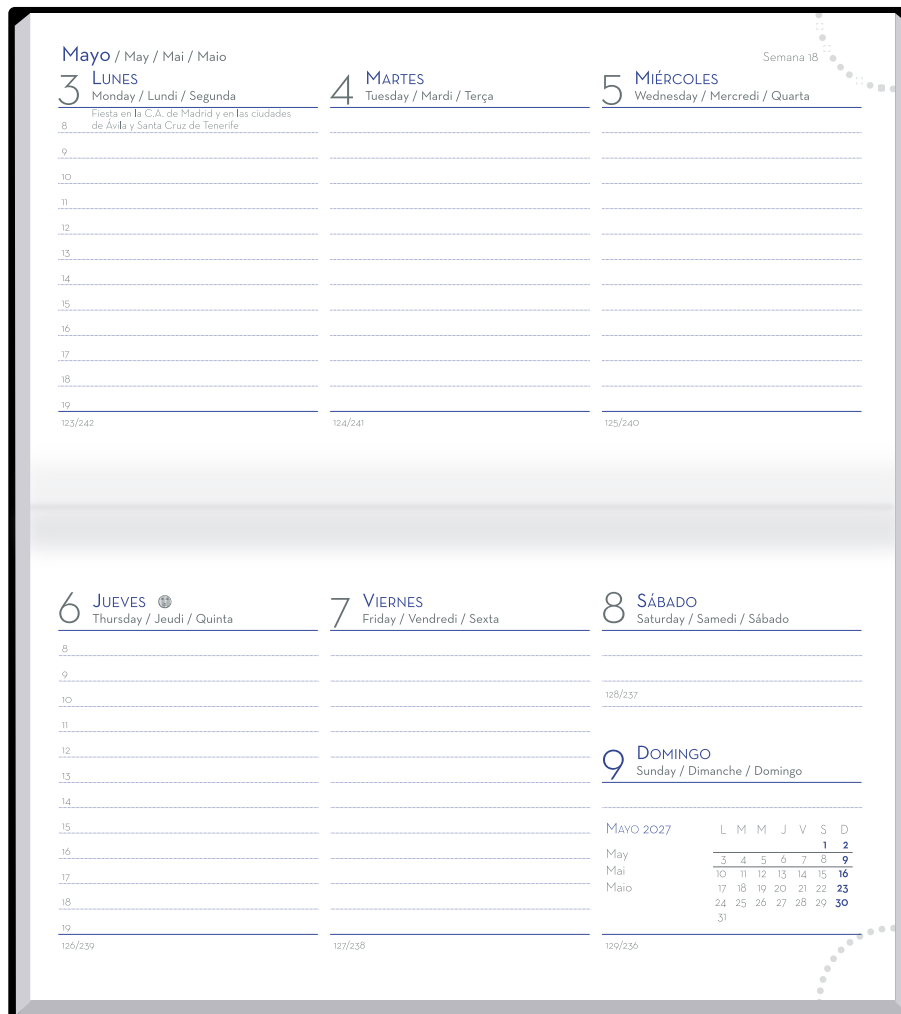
Mayo / May / Mai / Maio

Semana 18

3 LUNES
Monday / Lundi / Segunda
Fiesta en la C.A. de Madrid y en las ciudades de Ávila y Santa Cruz de Tenerife
8
9
10
11
12
13
14
15
16
17
18
19
123/242

4 MARTES
Tuesday / Mardi / Terça
124/241

5 MIÉRCOLES
Wednesday / Mercredi / Quarta
125/240

6 JUEVES
Thursday / Jeudi / Quinta
8
9
10
11
12
13
14
15
16
17
18
19
126/239

7 VIERNES
Friday / Vendredi / Sexta
127/238

8 SÁBADO
Saturday / Samedi / Sábado
128/237

9 DOMINGO
Sunday / Dimanche / Domingo

MAYO 2027
May
Mai
Maio

| L | M | M | J | V | S | D |
|---|---|---|---|---|---|---|
| | | | | | 1 | 2 |
| 3 | 4 | 5 | 6 | 7 | 8 | 9 |
| 10 | 11 | 12 | 13 | 14 | 15 | 16 |
| 17 | 18 | 19 | 20 | 21 | 22 | 23 |
| 24 | 25 | 26 | 27 | 28 | 29 | 30 |
| 31 | | | | | | |

129/236